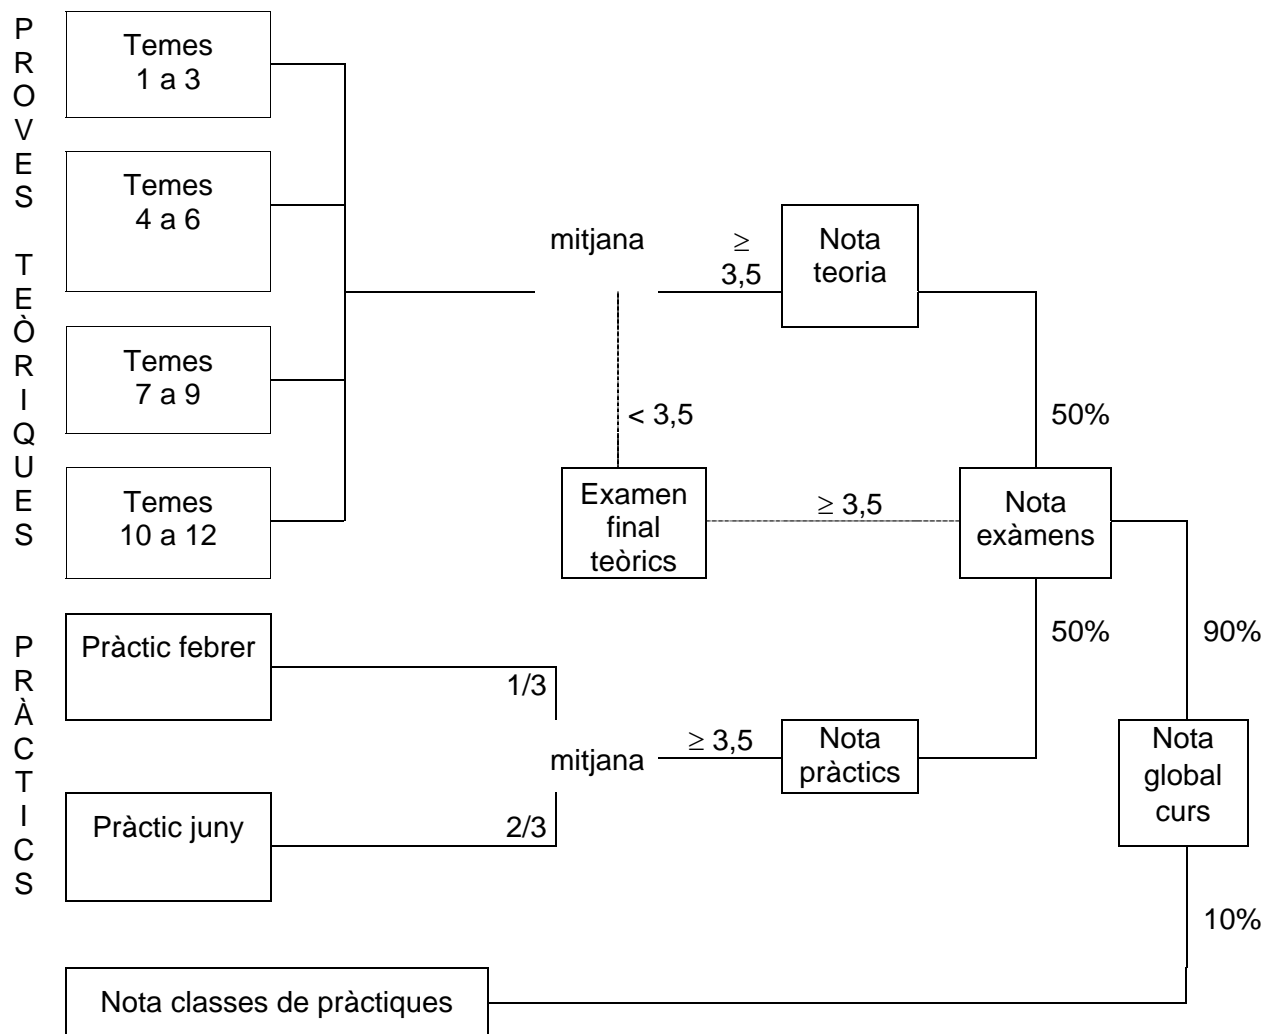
PROVES TEÒRIQUES

Temes 1 a 3

Temes 4 a 6

Temes 7 a 9

Temes 10 a 12

mitjana

$\geq$ 3,5

Nota teoria

< 3,5

50%

Examen final teòrics

$\geq$ 3,5

Nota exàmens

PRÀCTICS

Pràctic febrer

1/3

Pràctic juny

2/3

mitjana

$\geq$ 3,5

Nota pràctics

50%

90%

Nota global curs

10%

Nota classes de pràctiques